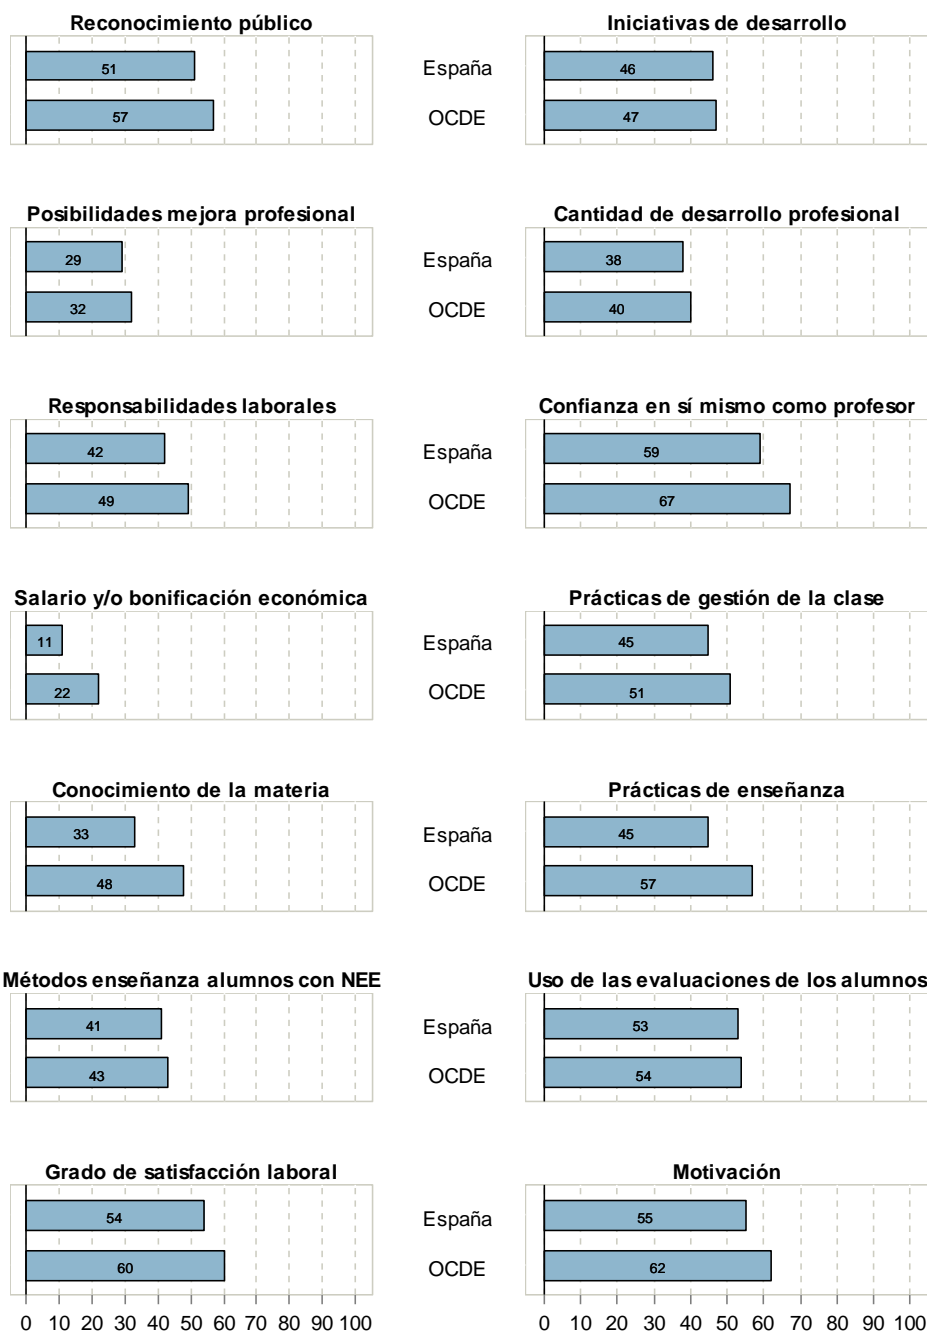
Reconocimiento público
51
57

Iniciativas de desarrollo
46
47

España
OCDE

Posibilidades mejora profesional
29
32

Cantidad de desarrollo profesional
38
40

España
OCDE

Responsabilidades laborales
42
49

Confianza en sí mismo como profesor
59
67

España
OCDE

Salario y/o bonificación económica
11
22

Prácticas de gestión de la clase
45
51

España
OCDE

Conocimiento de la materia
33
48

Prácticas de enseñanza
45
57

España
OCDE

Métodos enseñanza alumnos con NEE
41
43

Uso de las evaluaciones de los alumnos
53
54

España
OCDE

Grado de satisfacción laboral
54
60

Motivación
55
62

España
OCDE

0 10 20 30 40 50 60 70 80 90 100

0 10 20 30 40 50 60 70 80 90 100